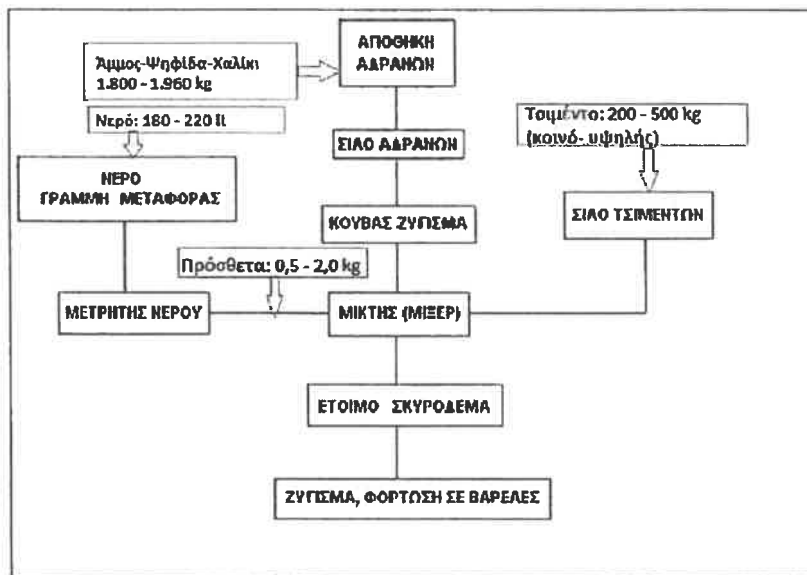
Άμμος-Ψηφίδα-Χαλίκι 1.800 - 1.960 kg

ΑΠΟΘΗΚΗ ΑΔΡΑΝΩΝ

Νερό: 180 - 220 lt

ΣΙΛΟ ΑΔΡΑΝΩΝ

Τσιμέντο: 200 - 500 kg (κοινό- υψηλής)

ΝΕΡΟ ΓΡΑΜΜΗ ΜΕΤΑΦΟΡΑΣ

ΚΟΥΒΑΣ ΖΥΓΙΣΜΑ

ΣΙΛΟ ΤΣΙΜΕΝΤΩΝ

Πρόσθετα: 0,5 - 2,0 kg

ΜΕΤΡΗΤΗΣ ΝΕΡΟΥ

ΜΙΚΤΗΣ (ΜΙΞΕΡ)

ΕΤΟΙΜΟ ΣΚΥΡΟΔΕΜΑ

ΖΥΓΙΣΜΑ, ΦΟΡΤΩΣΗ ΣΕ ΒΑΡΕΛΕΣ